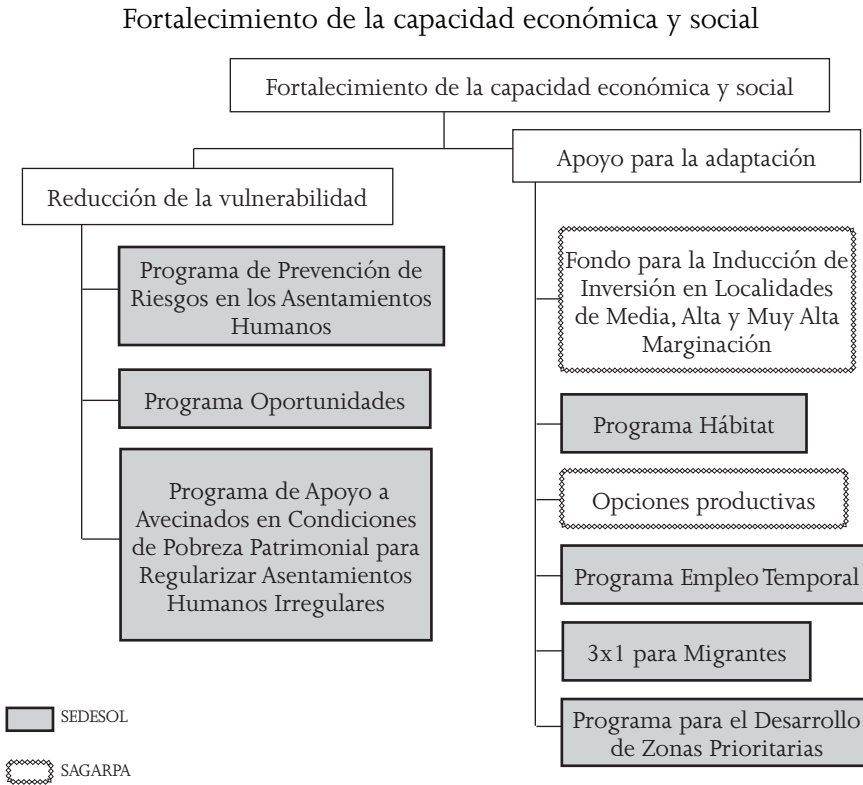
Fortalecimiento de la capacidad económica y social

Fortalecimiento de la capacidad económica y social

Reducción de la vulnerabilidad

Apoyo para la adaptación

Programa de Prevención de Riesgos en los Asentamientos Humanos

Programa Oportunidades

Programa de Apoyo a Avecinados en Condiciones de Pobreza Patrimonial para Regularizar Asentamientos Humanos Irregulares

Fondo para la Inducción de Inversión en Localidades de Media, Alta y Muy Alta Marginación

Programa Hábitat

Opciones productivas

Programa Empleo Temporal

3x1 para Migrantes

Programa para el Desarrollo de Zonas Prioritarias

SEDESOL

SAGARPA